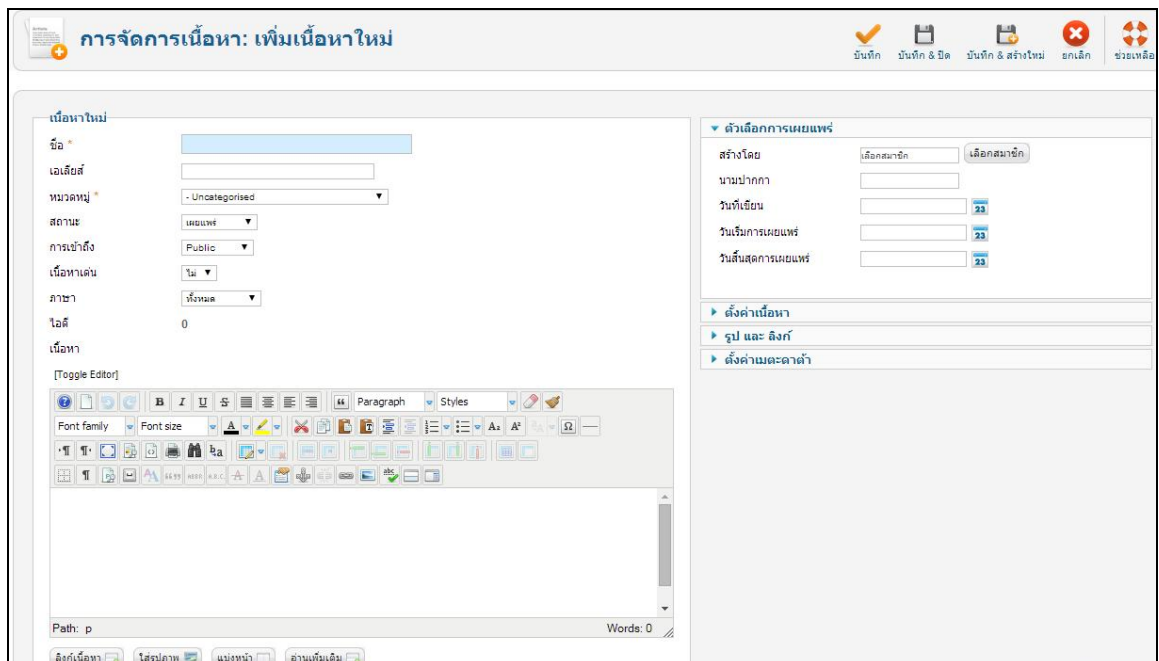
การจัดการเนื้อหา: เพิ่มเนื้อหาใหม่

บันทึก บันทึก & ปิด บันทึก & สร้างใหม่ ยกเลิก ช่วยเหลือ

เนื้อหาใหม่

ชื่อ *

เอเลียส

หมวดหมู่ * - Uncategorised

สถานะ เผยแพร่

การเข้าถึง Public

เนื้อหาเด่น ไม่

ภาษา ทั้งหมด

ไอดี 0

เนื้อหา

[Toggle Editor]

Paragraph Styles

Font family Font size

Path: p

Words: 0

ลิงก์เนื้อหา ใส่รูปภาพ แบ่งหน้า อ่านเพิ่มเติม

▼ ตัวเลือกการเผยแพร่

สร้างโดย เลือกสมาชิก เลือกสมาชิก

นามปากกา

วันที่เขียน

วันเริ่มการเผยแพร่

วันสิ้นสุดการเผยแพร่

▶ ตั้งค่าเนื้อหา

▶ รูป และ ลิงก์

▶ ตั้งค่าเมตะดาต้า